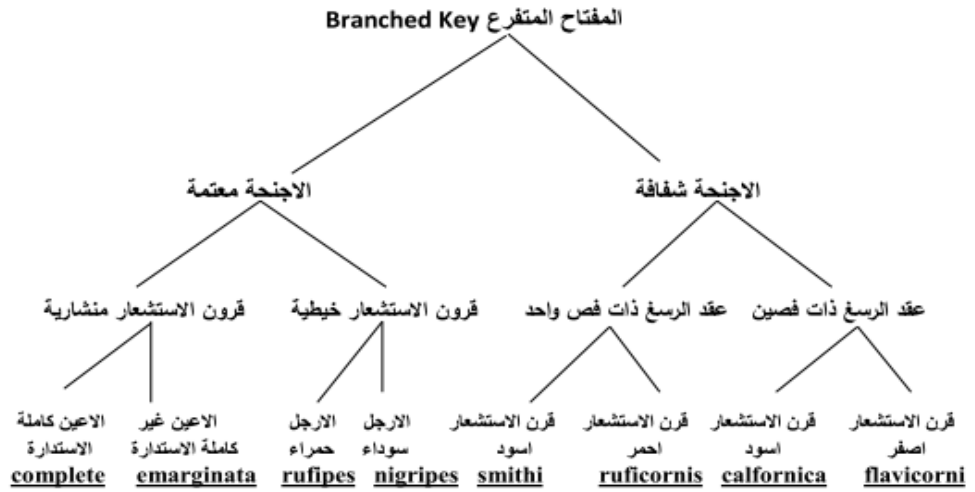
المفتاح المتفرع Branched Key

الاجنحة معتمة

الاجنحة شفافة

قرون الاستشعار منشارية

قرون الاستشعار خيطية

عقد الرسغ ذات فص واحد

عقد الرسغ ذات فصين

الاعين كاملة الاستدارة
complete

الاعين غير كاملة الاستدارة
emarginata

الارجل حمراء
rufipes

الارجل سوداء
nigripes

قرن الاستشعار اسود
smithi

قرن الاستشعار احمر
ruficornis

قرن الاستشعار اسود
calfornica

قرن الاستشعار اصفر
flavicorni